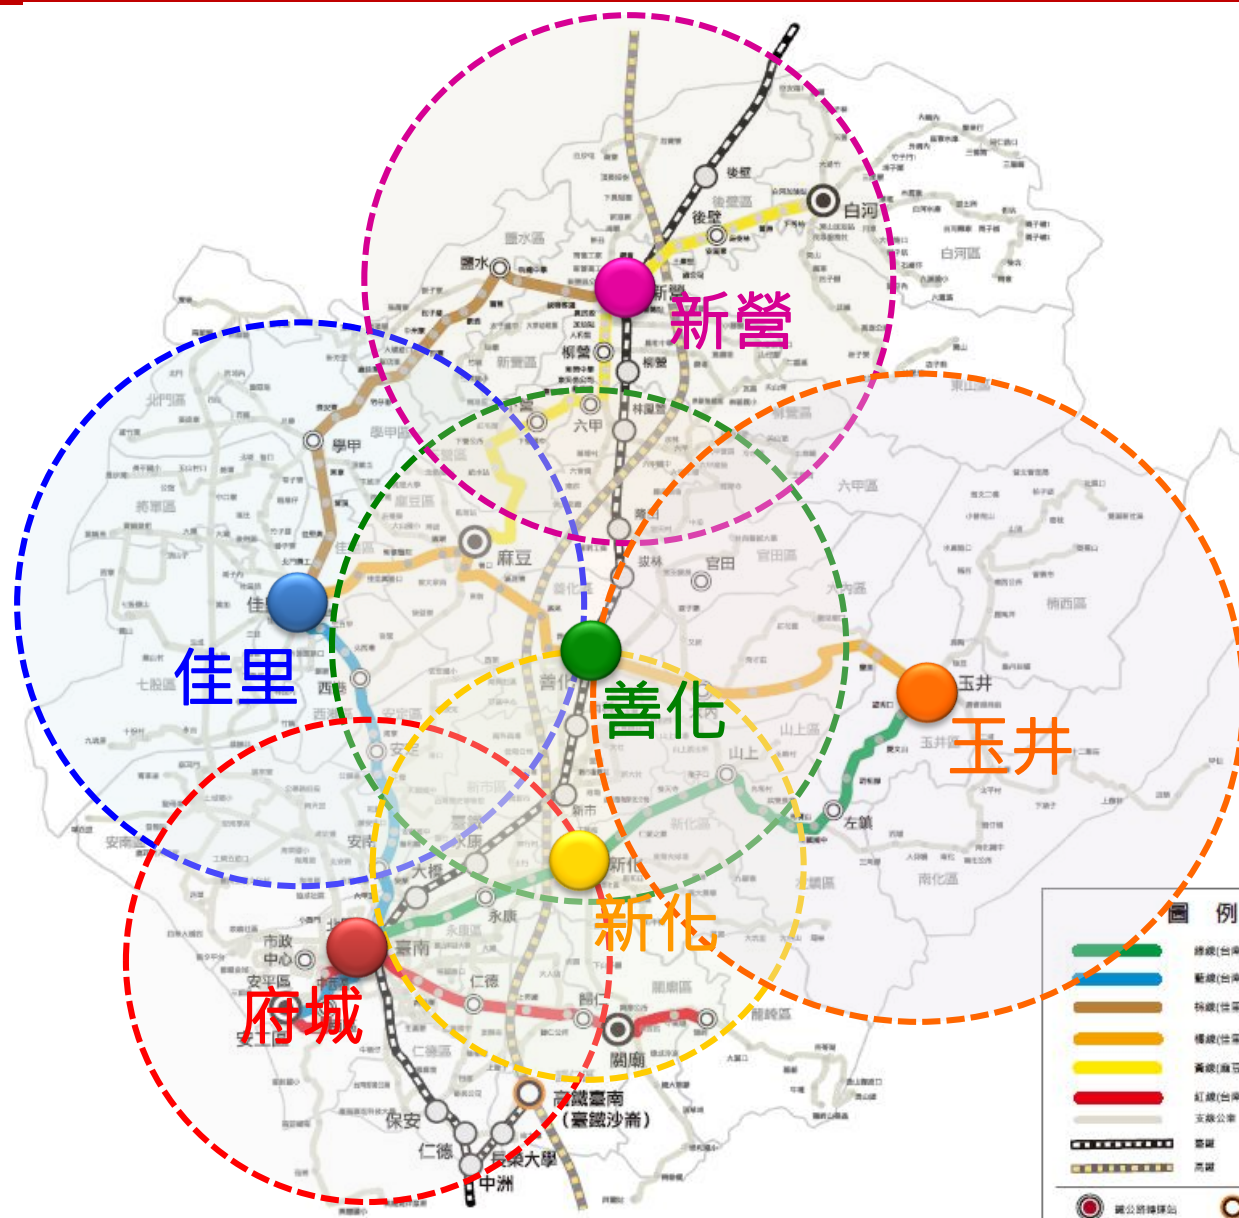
新營
佳里
善化
玉井
新化
府城
後壁
白河
鹽水
柳營
林鳳營
六甲
學甲
麻豆
拔林
官田
隆田
西港
安定
山上
左鎮
新市
永康
大橋
臺南
仁德
市政中心
安平區
保安
中洲
長榮大學
高鐵臺南
(臺鐵沙崙)
關廟
歸仁
白河區
後壁區
鹽水區
新營區
學甲區
北門區
將軍區
佳里區
麻豆區
下營區
六甲區
東山區
官田區
大內區
楠西區
玉井區
南化區
山上區
新化區
龍崎區
關廟區
歸仁區
仁德區
永康區
安南區
七股區
西港區
安定區
善化區
新市區
圖例
綠線
藍線
棕線
橘線
黃線
紅線
支線公車
臺鐵
高鐵